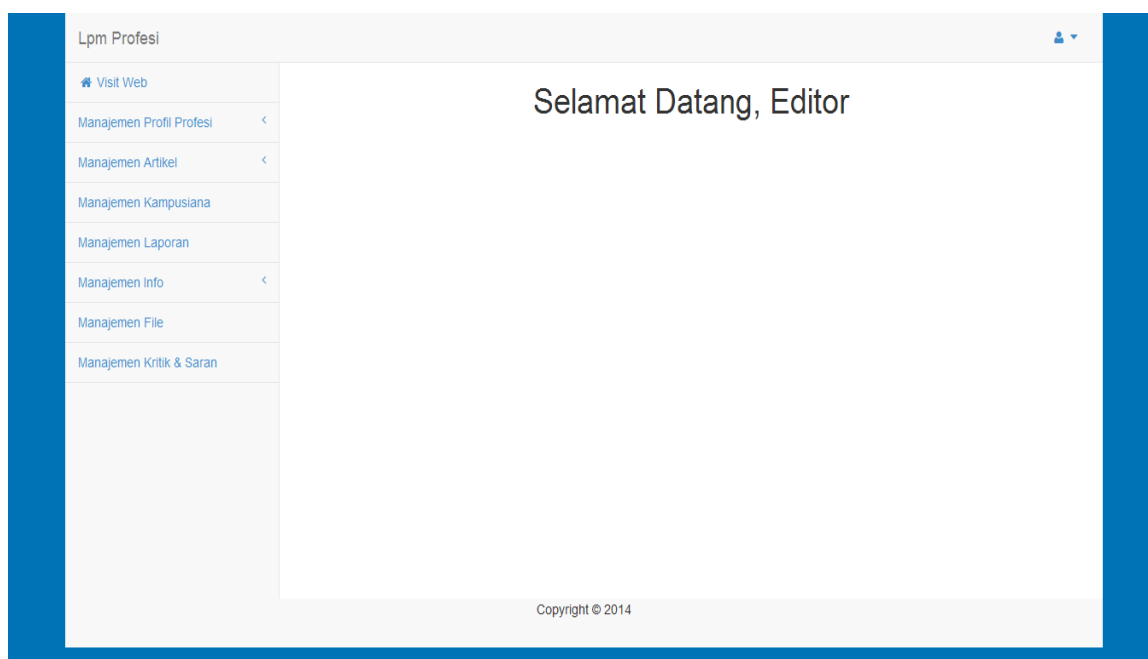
Lpm Profesi

Visit Web

Manajemen Profil Profesi

Manajemen Artikel

Manajemen Kampusiana

Manajemen Laporan

Manajemen Info

Manajemen File

Manajemen Kritik & Saran

Selamat Datang, Editor

Copyright © 2014